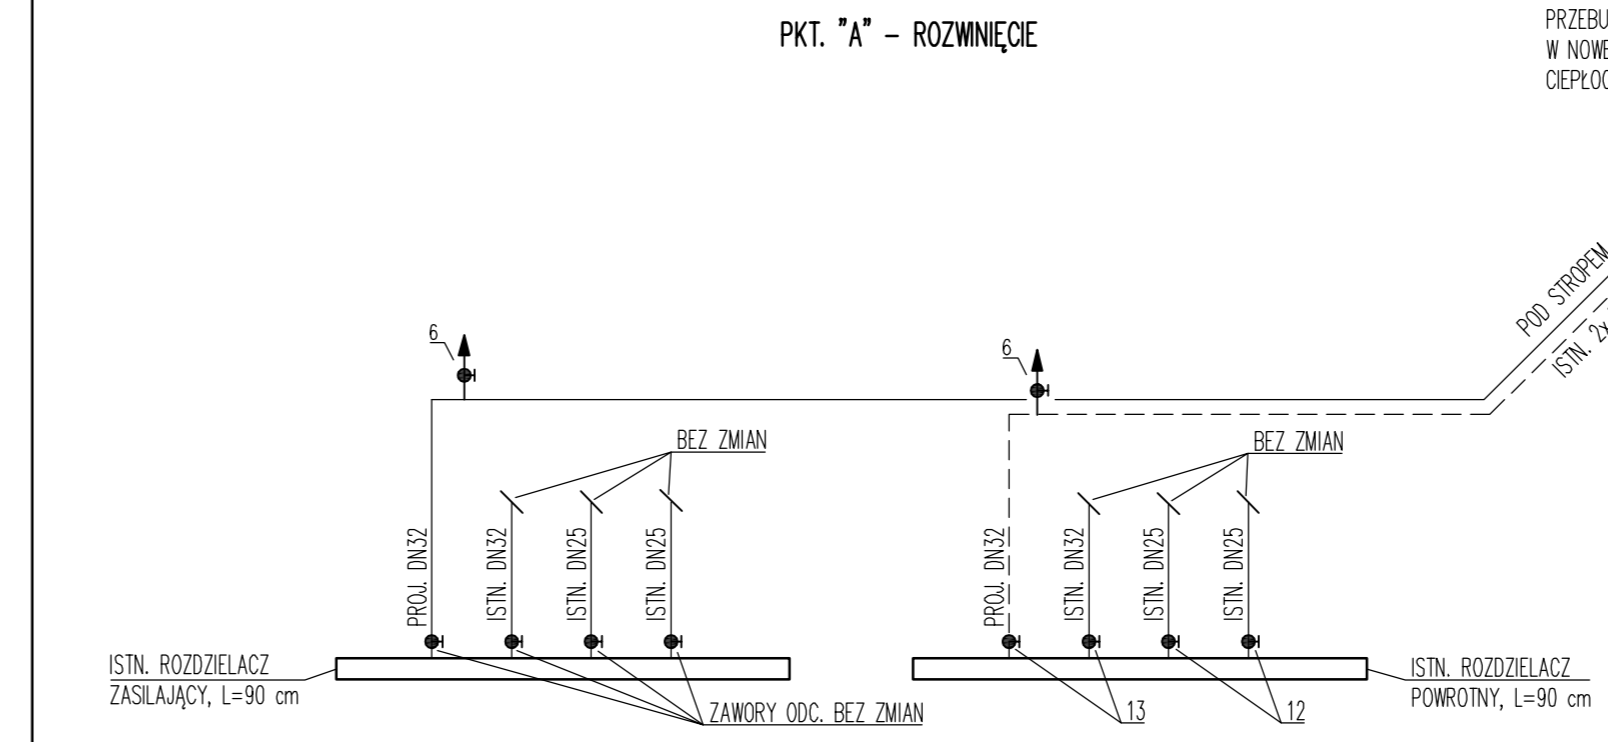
PKT. "A" – ROZWINIĘCIE

PRZEBU
W NOWE
CIEPŁOC

POD STROPEM
ISTN. 2x

6

6

BEZ ZMIAN

BEZ ZMIAN

PROJ. DN32
ISTN. DN32
ISTN. DN25
ISTN. DN25

PROJ. DN32
ISTN. DN32
ISTN. DN25
ISTN. DN25

ISTN. ROZDZIELACZ
ZASILAJĄCY, L=90 cm

ZAWORY ODC. BEZ ZMIAN

13

12

ISTN. ROZDZIELACZ
POWROTNY, L=90 cm